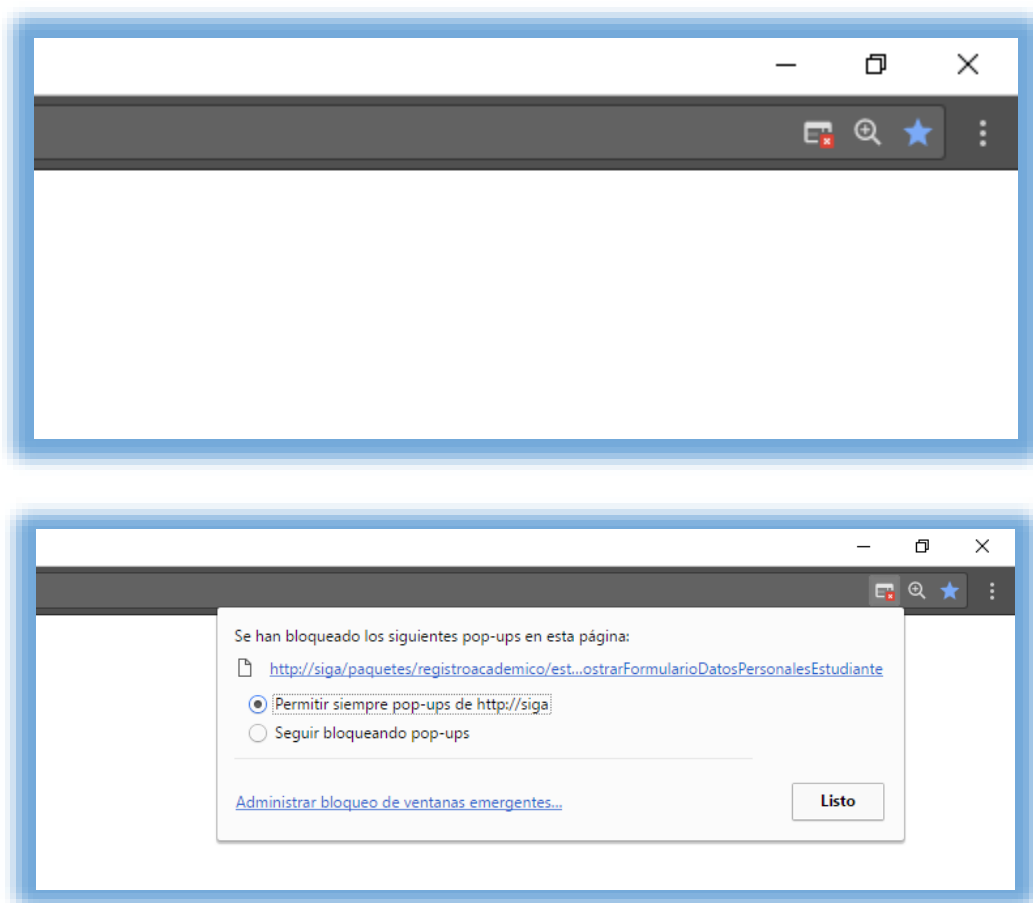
Se han bloqueado los siguientes pop-ups en esta página:

http://siga/paquetes/registroacademico/est...ostrarFormularioDatosPersonalesEstudiante

Permitir siempre pop-ups de http://siga

Seguir bloqueando pop-ups

Administrar bloqueo de ventanas emergentes...

Listo